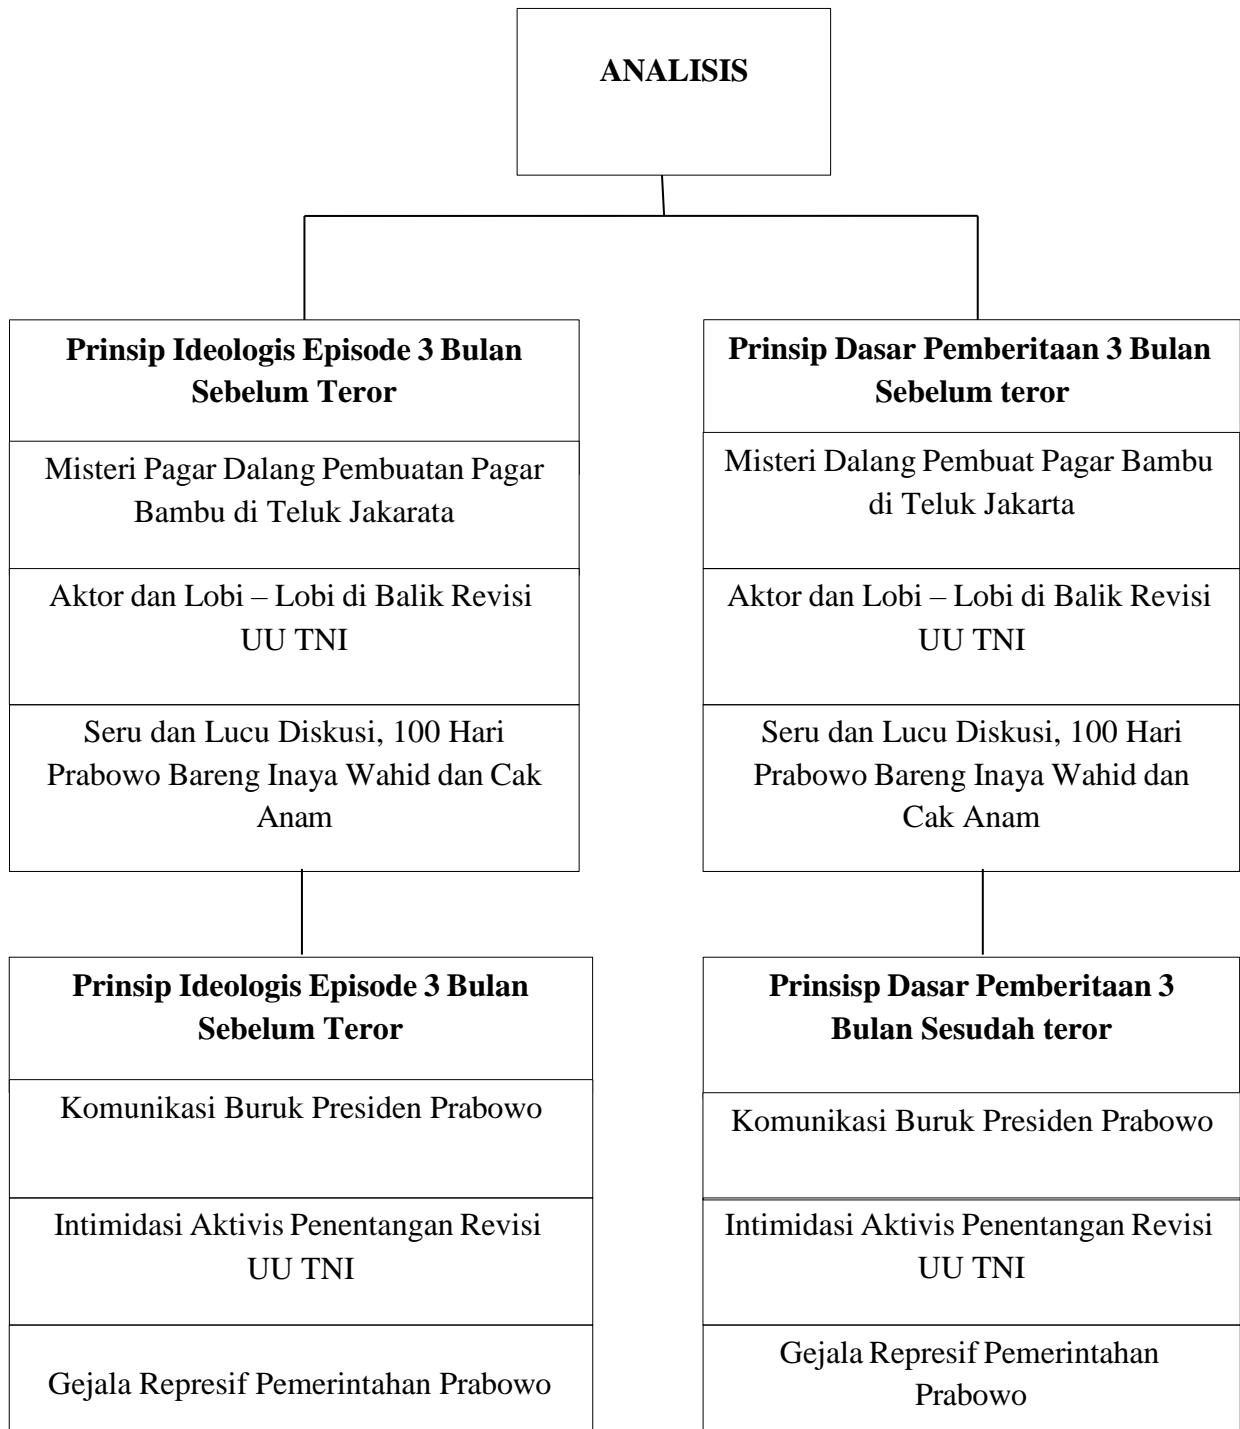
ANALISIS

Prinsip Ideologis Episode 3 Bulan Sebelum Teror

Misteri Pagar Dalang Pembuatan Pagar Bambu di Teluk Jakarata

Aktor dan Lobi – Lobi di Balik Revisi UU TNI

Seru dan Lucu Diskusi, 100 Hari Prabowo Bareng Inaya Wahid dan Cak Anam

Prinsip Ideologis Episode 3 Bulan Sebelum Teror

Komunikasi Buruk Presiden Prabowo

Intimidasi Aktivis Penentangan Revisi UU TNI

Gejala Represif Pemerintahan Prabowo

Prinsip Dasar Pemberitaan 3 Bulan Sebelum teror

Misteri Dalang Pembuat Pagar Bambu di Teluk Jakarta

Aktor dan Lobi – Lobi di Balik Revisi UU TNI

Seru dan Lucu Diskusi, 100 Hari Prabowo Bareng Inaya Wahid dan Cak Anam

Prinsisp Dasar Pemberitaan 3 Bulan Sesudah teror

Komunikasi Buruk Presiden Prabowo

Intimidasi Aktivis Penentangan Revisi UU TNI

Gejala Represif Pemerintahan Prabowo